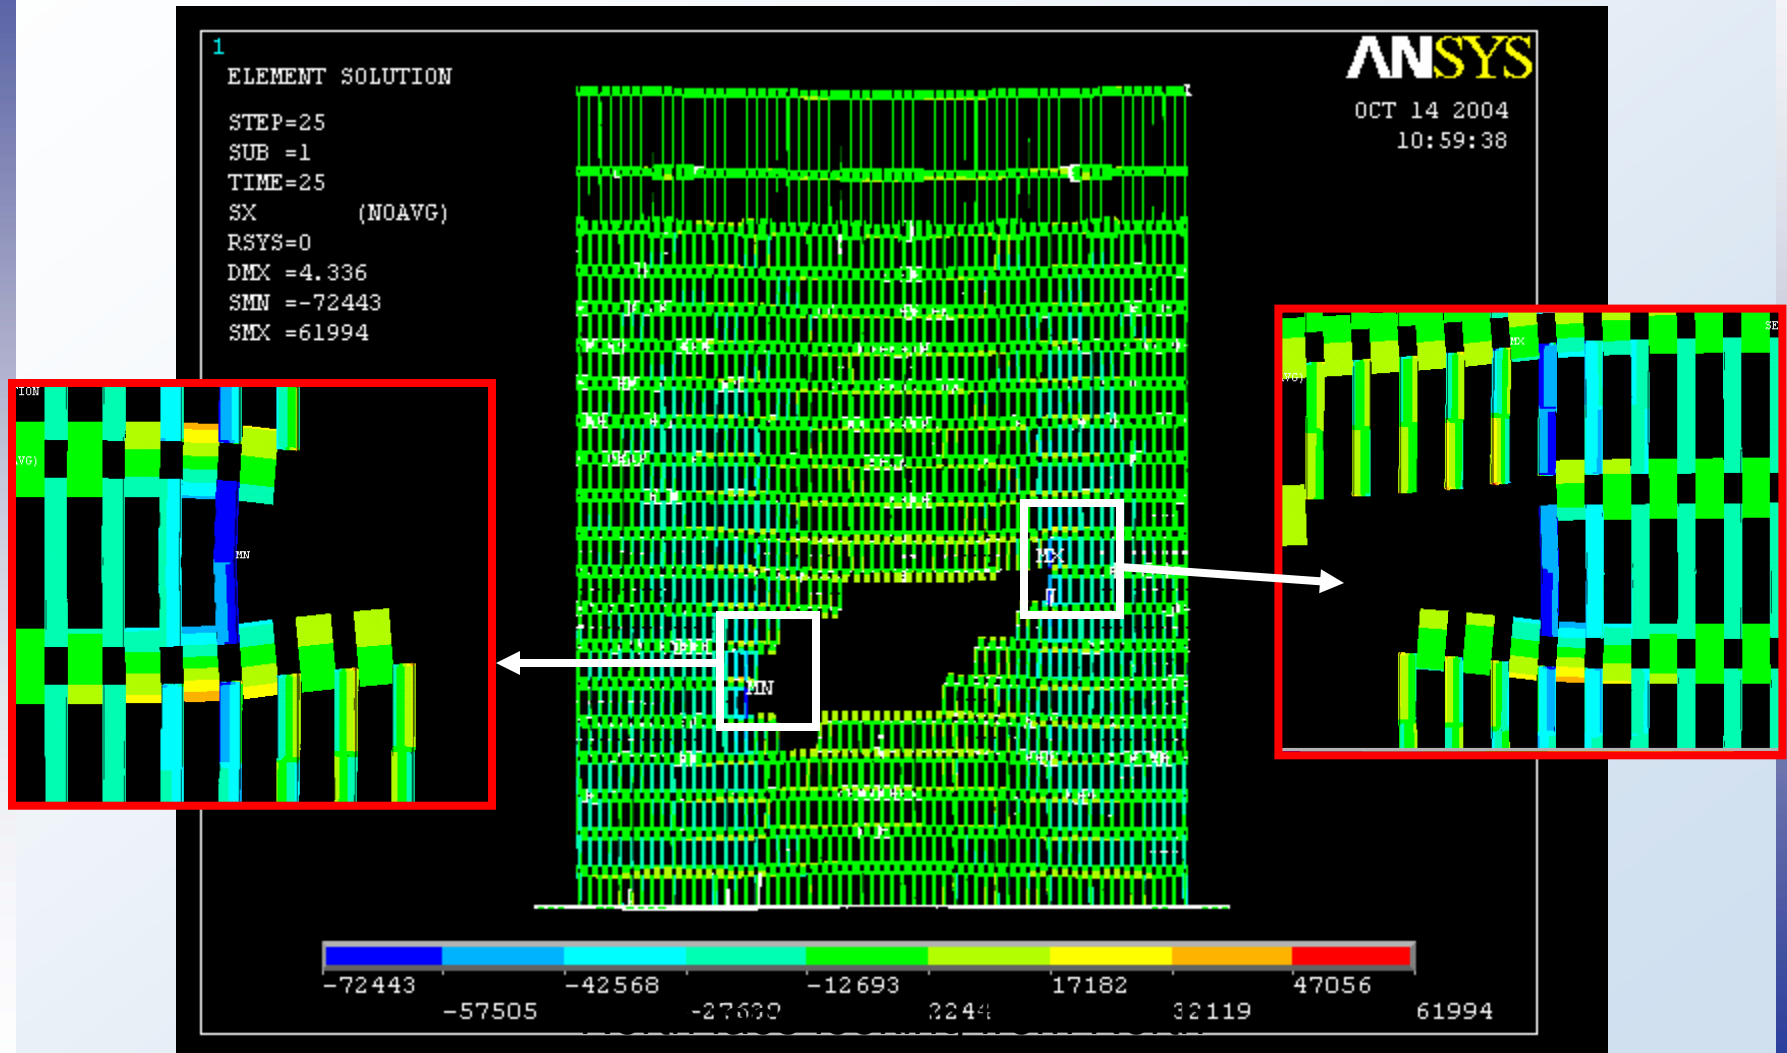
1
ELEMENT SOLUTION

STEP=25
SUB =1
TIME=25
SX (NOAVG)
RSYS=0
DMX =4.336
SMN =-72443
SMX =61994

ANSYS
OCT 14 2004
10:59:38

TION
VG)
MN

MX
VG)
SE

MX
MN

-72443
-57505
-42568
-27630
-12693
2244
17182
32119
47056
61994